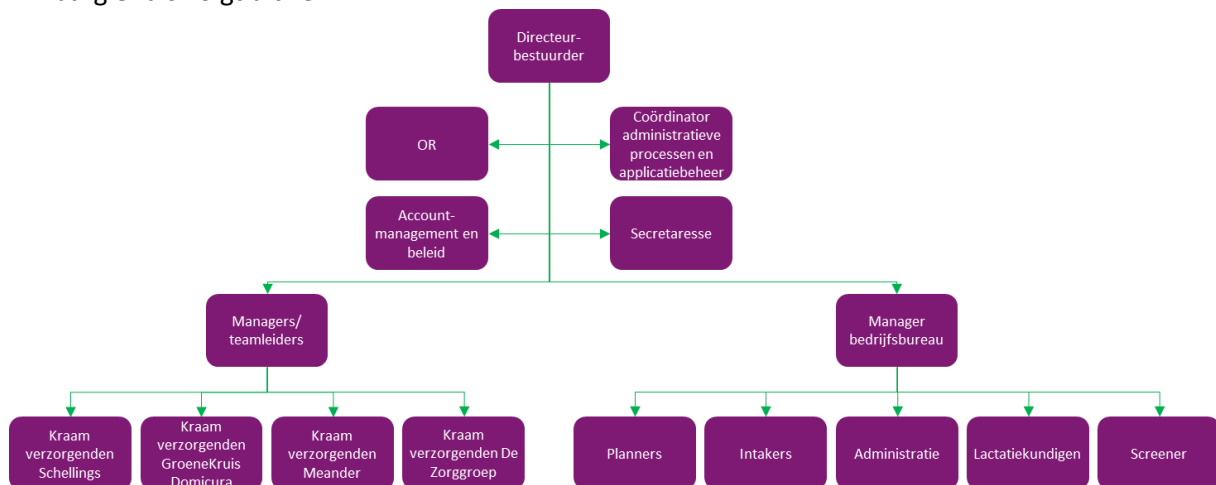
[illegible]

Directeur-bestuurder

OR

Coördinator administratieve processen en applicatiebeheer

Account-management en beleid

Secretaresse

Managers/ teamleiders

Manager bedrijfsbureau

Kraam verzorgenden Schellings

Kraam verzorgenden GroeneKruis Domicura

Kraam verzorgenden Meander

Kraam verzorgenden De Zorggroep

Planners

Intakers

Administratie

Lactatiekundigen

Screener